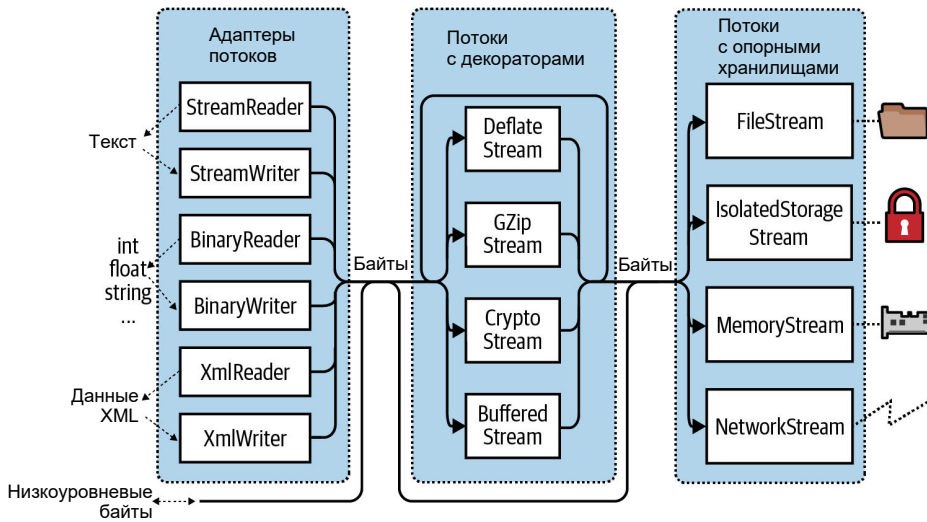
Адаптеры потоков

Потоки с декораторами

Потоки с опорными хранилищами

Текст

StreamReader

StreamWriter

int
float
string
...

BinaryReader

BinaryWriter

Данные XML

XmlReader

XmlWriter

Низкоуровневые байты

Байты

Deflate Stream

GZip Stream

Crypto Stream

Buffered Stream

Байты

FileStream

IsolatedStorage Stream

MemoryStream

NetworkStream